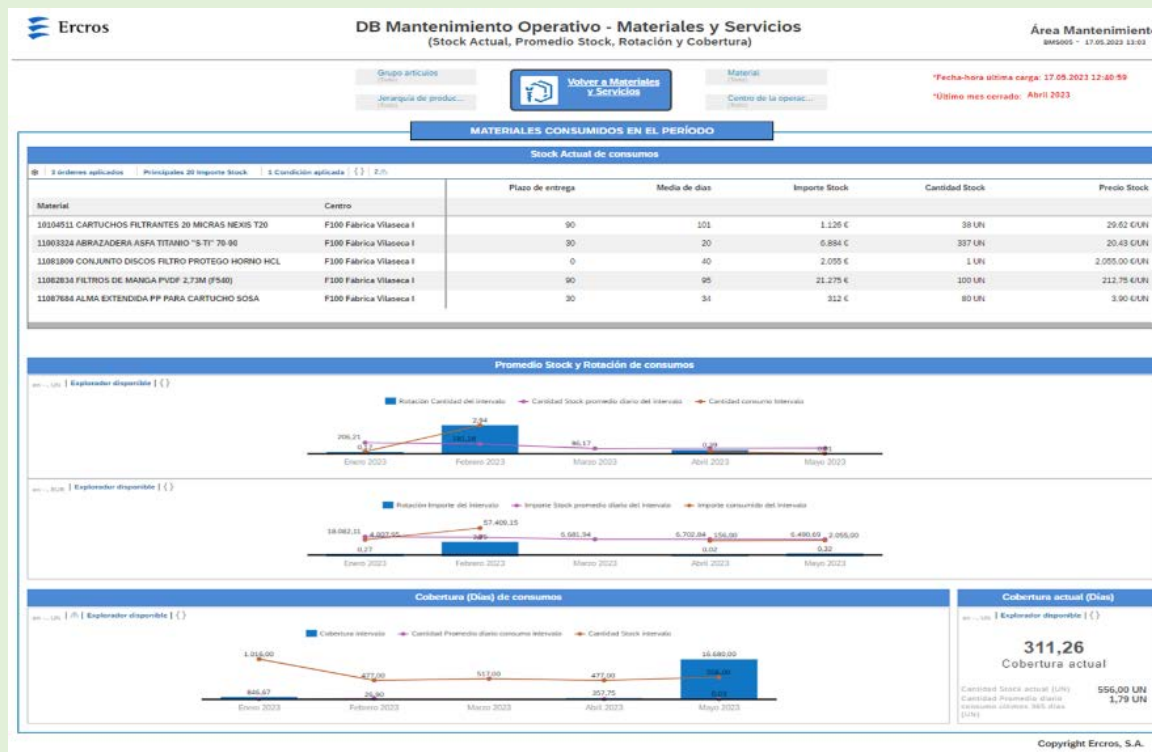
Ercros

DB Mantenimiento Operativo - Materiales y Servicios
(Stock Actual, Promedio Stock, Rotación y Cobertura)

Área Mantenimiento
BMS005 - 17.05.2023 13:03

Grupo artículos

Jerarquía de produc...

Volver a Materiales y Servicios

Material

Centro de la operac...

*Fecha-hora última carga: 17.05.2023 12:40:59

*Último mes cerrado: Abril 2023

MATERIALES CONSUMIDOS EN EL PERÍODO

Stock Actual de consumos

2 órdenes aplicados | Principales 20 Importe Stock | 1 Condición aplicada | { } | 2 ⁄

| Material | Centro | Plazo de entrega | Media de días | Importe Stock | Cantidad Stock | Precio Stock |
|---|---|---|---|---|---|---|
| 10104511 CARTUCHOS FILTRANTES 20 MICRAS NEXIS T20 | F100 Fábrica Vilaseca I | 90 | 101 | 1.126 € | 38 UN | 29,62 €/UN |
| 11003324 ABRAZADERA ASFA TITANIO "S-TI" 70-90 | F100 Fábrica Vilaseca I | 30 | 20 | 6.884 € | 337 UN | 20,43 €/UN |
| 11081809 CONJUNTO DISCOS FILTRO PROTEGO HORNO HCL | F100 Fábrica Vilaseca I | 0 | 40 | 2.055 € | 1 UN | 2.055,00 €/UN |
| 11082834 FILTROS DE MANGA PVDF 2,73M (F540) | F100 Fábrica Vilaseca I | 90 | 95 | 21.275 € | 100 UN | 212,75 €/UN |
| 11087684 ALMA EXTENDIDA PP PARA CARTUCHO SOSA | F100 Fábrica Vilaseca I | 30 | 34 | 312 € | 80 UN | 3,90 €/UN |

Promedio Stock y Rotación de consumos

en ... UN | Explorador disponible | { }

Rotación Cantidad del intervalo — Cantidad Stock promedio diario del intervalo — Cantidad consumo intervalo

206,21
0,1
2,94
181,28
96,17
0,29
0,01
Enero 2023 Febrero 2023 Marzo 2023 Abril 2023 Mayo 2023

en ... EUR | Explorador disponible | { }

Rotación Importe del intervalo — Importe Stock promedio diario del intervalo — Importe consumido del intervalo

18.082,31
4.937,95
57.409,15
3,05
5.581,34
6.702,84
156,00
6.490,69
2.055,00
0,27
0,02
0,32
Enero 2023 Febrero 2023 Marzo 2023 Abril 2023 Mayo 2023

Cobertura (Días) de consumos

en ... UN | | Explorador disponible | { }

Cobertura intervalo — Cantidad Promedio diario consumo intervalo — Cantidad Stock intervalo

1.016,00
477,00
517,00
477,00
16.680,00
556,00
846,67
26,80
357,75
0,03
Enero 2023 Febrero 2023 Marzo 2023 Abril 2023 Mayo 2023

Cobertura actual (Días)

en ... UN | Explorador disponible | { }

311,26
Cobertura actual

Cantidad Stock actual (UN) 556,00 UN
Cantidad Promedio diario consumo últimos 365 días (UN) 1,79 UN

Copyright Ercros, S.A.